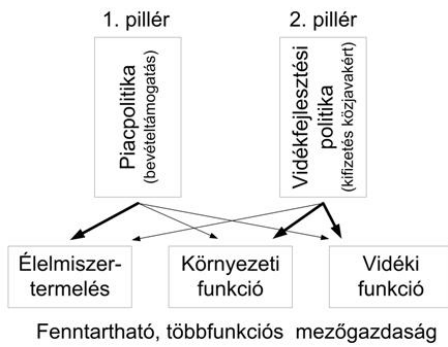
1. pillér

2. pillér

Piacpolitika
(bevételtámogatás)

Vidékfejlesztési politika
(kifizetés közjavakért)

Élelmiszer-termelés

Környezeti funkció

Vidéki funkció

Fenntartható, többfunkciós mezőgazdaság